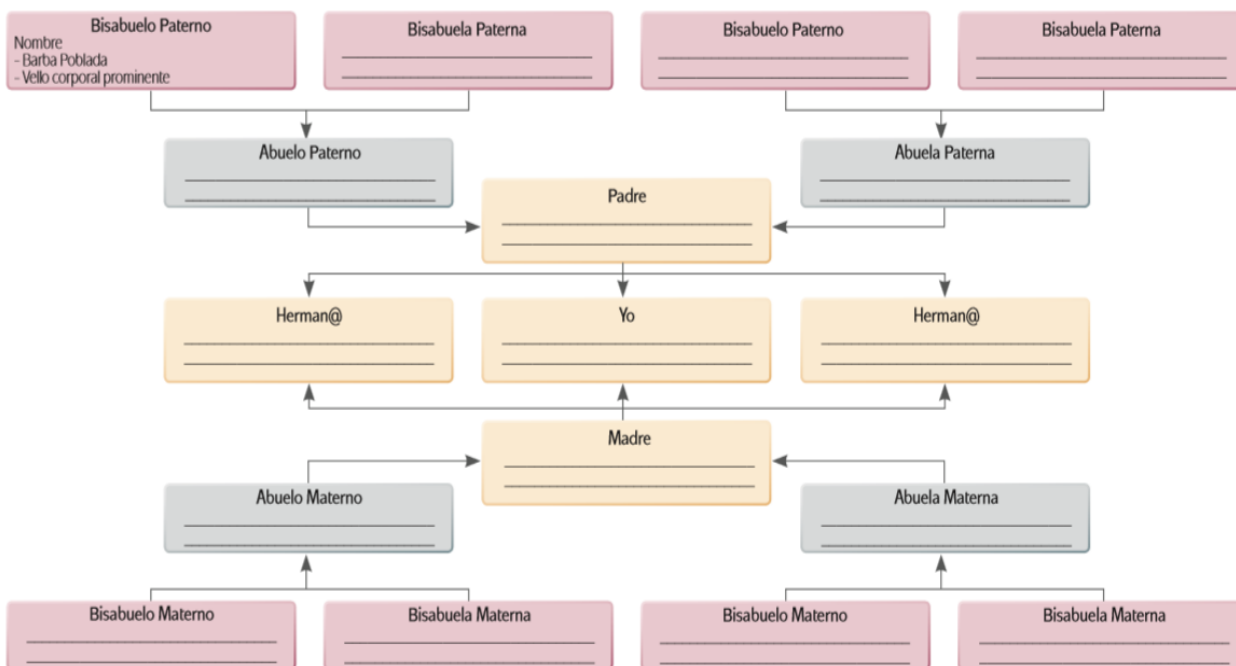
Bisabuelo Paterno
Nombre
- Barba Poblada
- Vello corporal prominente

Bisabuela Paterna

Bisabuelo Paterno

Bisabuela Paterna

Abuelo Paterno

Abuela Paterna

Padre

Herman@

Yo

Herman@

Madre

Abuelo Materno

Abuela Materna

Bisabuelo Materno

Bisabuela Materna

Bisabuelo Materno

Bisabuela Materna